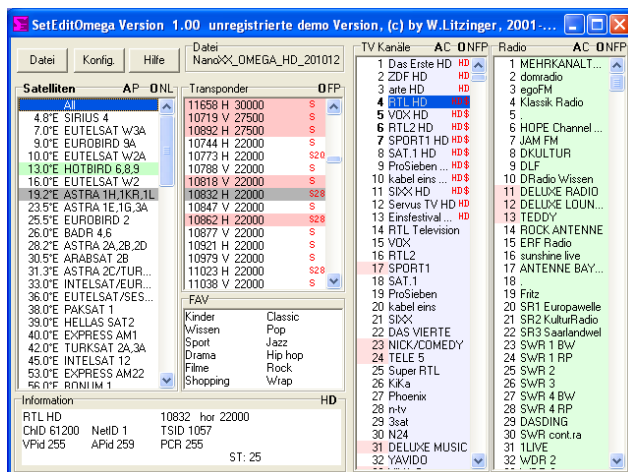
SetEditOmega Version 1.00 unregistrierte demo Version, (c) by W.Litzinger, 2001-...

Datei | Konfig. | Hilfe

Datei
NanoXX_OMEGA_HD_201012

Satelliten AP ONL
All
4.8°E SIRIUS 4
7.0°E EUTELSAT W3A
9.0°E EUROBIRD 9A
10.0°E EUTELSAT W2A
13.0°E HOTBIRD 6,8,9
16.0°E EUTELSAT W2
19.2°E ASTRA 1H,1KR,1L
23.5°E ASTRA 1E,1G,3A
25.5°E EUROBIRD 2
26.0°E BADR 4,6
28.2°E ASTRA 2A,2B,2D
30.5°E ARABSAT 2B
31.3°E ASTRA 2C/TUR...
33.0°E INTELSAT/EUR...
36.0°E EUTELSAT/SES...
38.0°E PAKSAT 1
39.0°E HELLAS SAT2
40.0°E EXPRESS AM1
42.0°E TURKSAT 2A,3A
45.0°E INTELSAT 12
53.0°E EXPRESS AM22
56.0°E BONUM 1

Transponder OFP
11658 H 30000 S
10719 V 27500 S
10892 H 27500 S
10744 H 22000 S
10773 H 22000 S20
10788 V 22000 S
10818 V 22000 S
10832 H 22000 S28
10847 V 22000 S
10862 H 22000 S28
10877 V 22000 S
10921 H 22000 S
10979 V 22000 S
11023 H 22000 S28
11038 V 22000 S

FAV
Kinder | Classic
Wissen | Pop
Sport | Jazz
Drama | Hip hop
Filme | Rock
Shopping | Wrap

TV Kanäle AC ONFP
1 Das Erste HD HD
2 ZDF HD HD
3 arte HD HD
4 RTL HD HD$
5 VOX HD HD$
6 RTL2 HD HD$
7 SPORT1 HD HD$
8 SAT.1 HD HD$
9 ProSieben ... HD$
10 kabel eins ... HD$
11 SIXX HD HD$
12 Servus TV HD HD
13 Einsfestival ... HD
14 RTL Television
15 VOX
16 RTL2
17 SPORT1
18 SAT.1
19 ProSieben
20 kabel eins
21 SIXX
22 DAS VIERTE
23 NICK/COMEDY
24 TELE 5
25 Super RTL
26 KiKa
27 Phoenix
28 n-tv
29 3sat
30 N24
31 DELUXE MUSIC
32 YAVIDO

Radio AC ONFP
1 MEHRKANALT...
2 domradio
3 egoFM
4 Klassik Radio
5 .
6 HOPE Channel ...
7 JAM FM
8 DKULTUR
9 DLF
10 DRadio Wissen
11 DELUXE RADIO
12 DELUXE LOUN...
13 TEDDY
14 ROCK ANTENNE
15 ERF Radio
16 sunshine live
17 ANTENNE BAY...
18 .
19 Fritz
20 SR1 Europawelle
21 SR2 KulturRadio
22 SR3 Saarlandwel
23 SWR 1 BW
24 SWR 1 RP
25 SWR 2
26 SWR 3
27 SWR 4 BW
28 SWR 4 RP
29 DASDING
30 SWR cont.ra
31 1LIVE
32 WDR 2

Information HD
RTL HD | 10832 hor 22000
ChID 61200 | NetID 1 | TSID 1057
VPid 255 | APid 259 | PCR 255
ST: 25